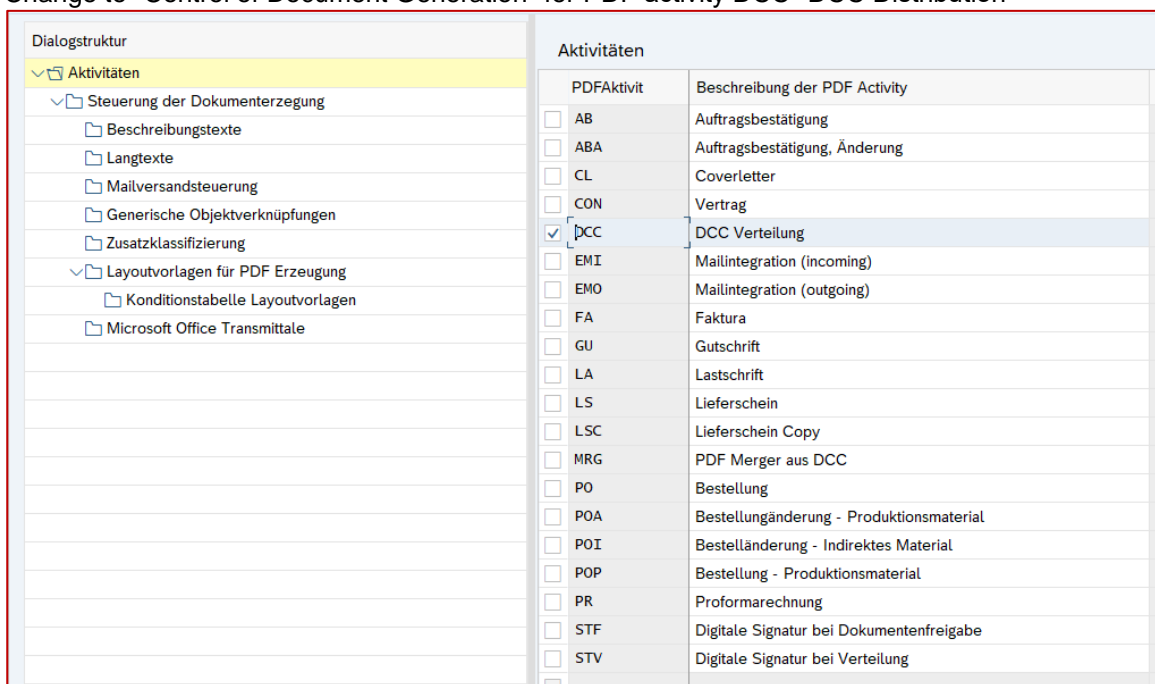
Change to "Control of Document Generation" for PDF activity DCC "DCC Distribution"

Dialogstruktur

Aktivitäten
Steuerung der Dokumenterzeugung
Beschreibungstexte
Langtexte
Mailversandsteuerung
Generische Objektverknüpfungen
Zusatzklassifizierung
Layoutvorlagen für PDF Erzeugung
Konditionstabelle Layoutvorlagen
Microsoft Office Transmittale

Aktivitäten

| PDFAktivit | Beschreibung der PDF Activity |
|---|---|
| AB | Auftragsbestätigung |
| ABA | Auftragsbestätigung, Änderung |
| CL | Coverletter |
| CON | Vertrag |
| DCC | DCC Verteilung |
| EMI | Mailintegration (incoming) |
| EMO | Mailintegration (outgoing) |
| FA | Faktura |
| GU | Gutschrift |
| LA | Lastschrift |
| LS | Lieferschein |
| LSC | Lieferschein Copy |
| MRG | PDF Merger aus DCC |
| PO | Bestellung |
| POA | Bestellungänderung - Produktionsmaterial |
| POI | Bestelländerung - Indirektes Material |
| POP | Bestellung - Produktionsmaterial |
| PR | Proformarechnung |
| STF | Digitale Signatur bei Dokumentenfreigabe |
| STV | Digitale Signatur bei Verteilung |